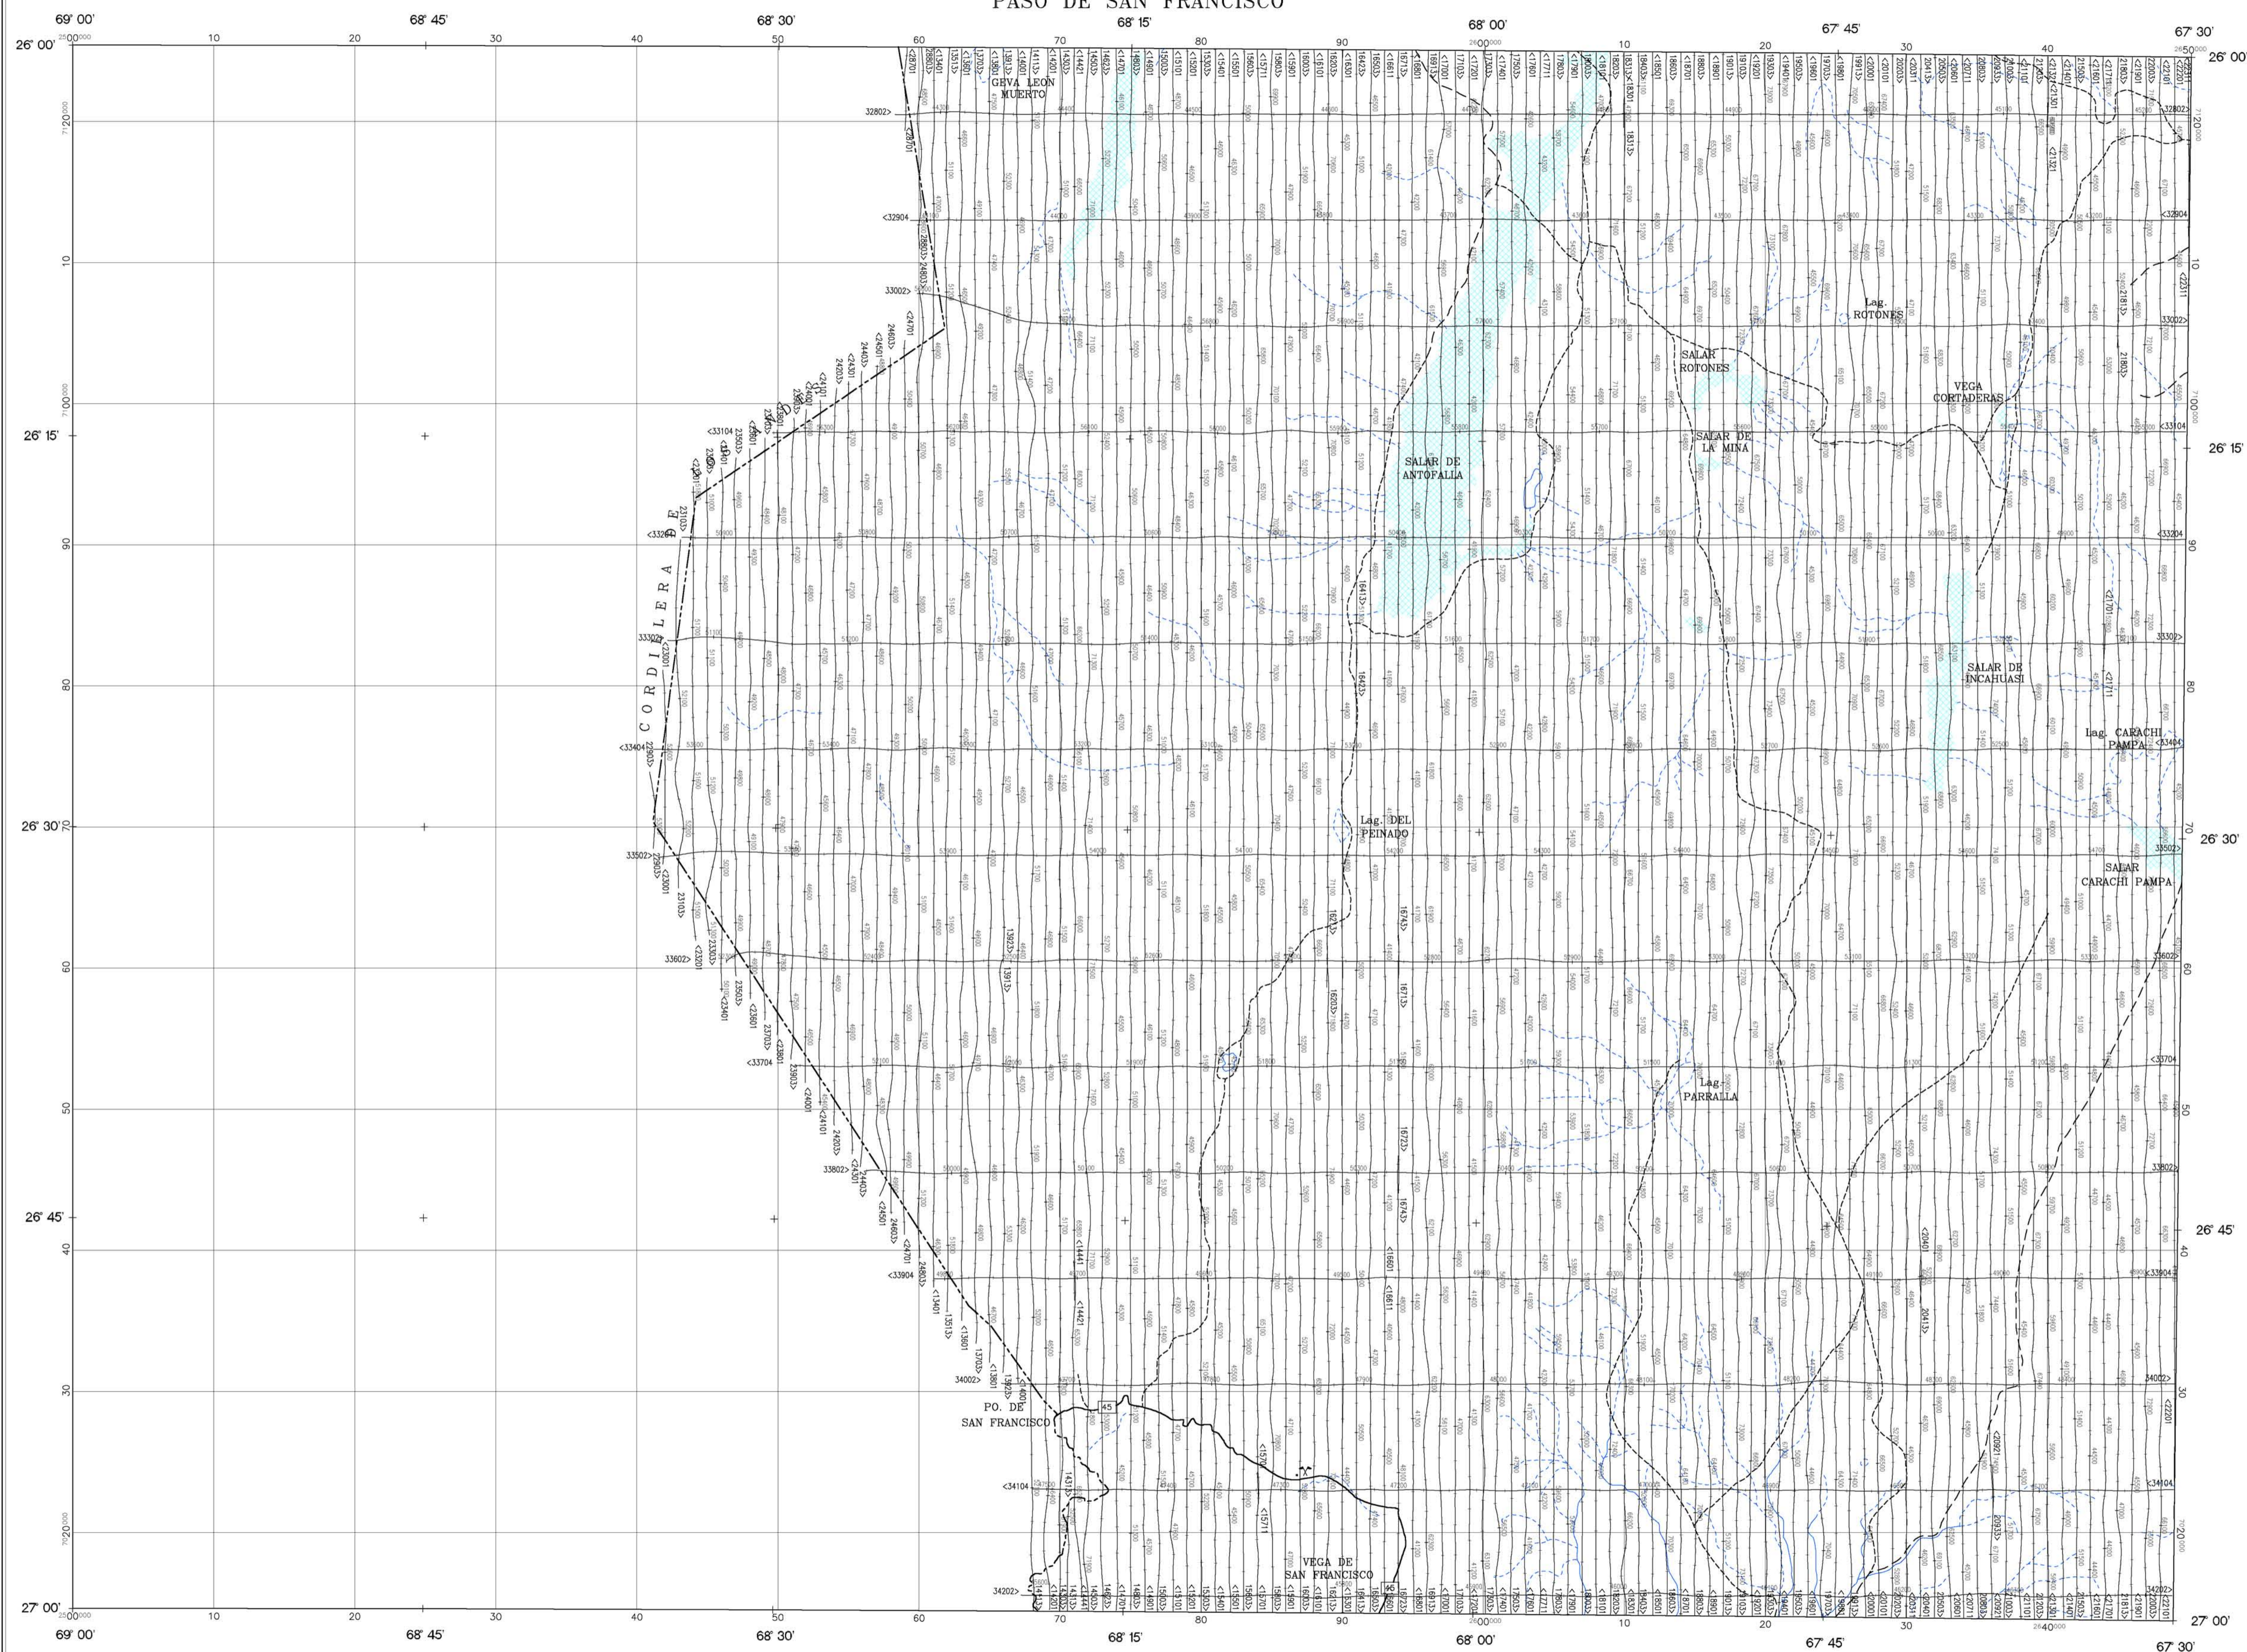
PASO DE SAN FRANCISCO

69° 00'
68° 45'
68° 30'
68° 15'
68° 00'
67° 45'
67° 30'

26° 00'
26° 15'
26° 30'
26° 45'
27° 00'

10
20
30
40
50
60
70
80
90
10
20
30
40

CORDILLERA DE

GRVA LEON MUERTO
Lag. ROTONES
SALAR ROTONES
VEGA CORTADERAS
SALAR DE LA MINA
SALAR DE ANTOFALLA
SALAR DE INCAHUASI
Lag. CARACHI PAMPA
Lag. DEL PEINADO
SALAR CARACHI PAMPA
Lag. PARRALLA
PO. DE SAN FRANCISCO
VEGA DE SAN FRANCISCO

45

32802>
<32904
33002>
<33104
<33204
33302>
<33404
33502>
33602>
<33704
33802>
<33904
34002>
<34104
34202>

7120
10
7100
90
80
70
60
50
40
30
7020